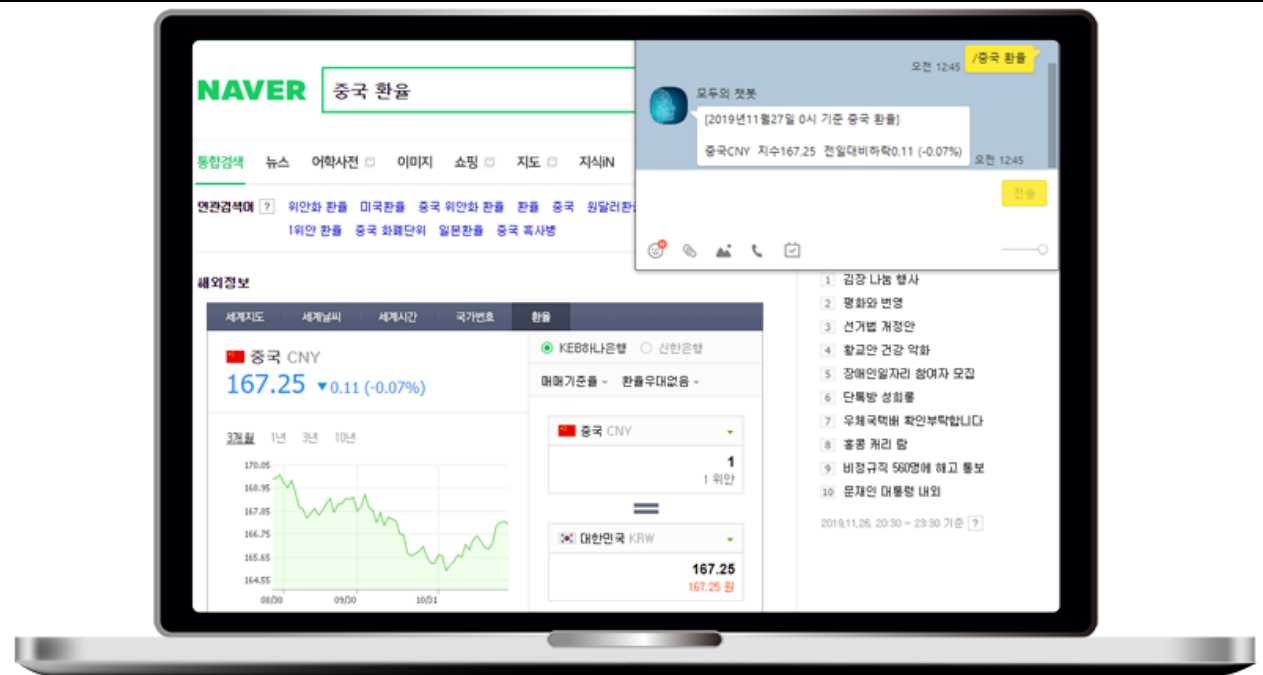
NAVER
중국 환율

통합검색 뉴스 어학사전 이미지 쇼핑 지도 지식iN

연관검색어 ? 위안화 환율 미국환율 중국 위안화 환율 환율 중국 원달러환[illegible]
1위안 환율 중국 화폐단위 일본환율 중국 혹사병

해외정보

| 세계지도 | 세계날씨 | 세계시간 | 국가번호 | 환율 |
|---|---|---|---|---|

중국 CNY
167.25 ▼0.11 (-0.07%)

3개월 1년 3년 10년

170.05
168.95
167.85
166.75
165.65
164.55
08/30 09/30 10/31

KEB하나은행 신한은행
매매기준율 환율우대없음

중국 CNY
1
1 위안
=
대한민국 KRW
167.25
167.25 원

오전 12:45 /중국 환율
모두의 챗봇
[2019년11월27일 0시 기준 중국 환율]
중국CNY 지수167.25 전일대비하락0.11 (-0.07%) 오전 12:45
전송

1 김장 나눔 행사
2 평화와 번영
3 선거법 개정안
4 황교안 건강 악화
5 장애인일자리 참여자 모집
6 단톡방 성희롱
7 우체국택배 확인부탁합니다
8 홍콩 캐리 람
9 비정규직 560명에 해고 통보
10 문재인 대통령 내외
2019.11.26. 20:30 ~ 23:30 기준 ?